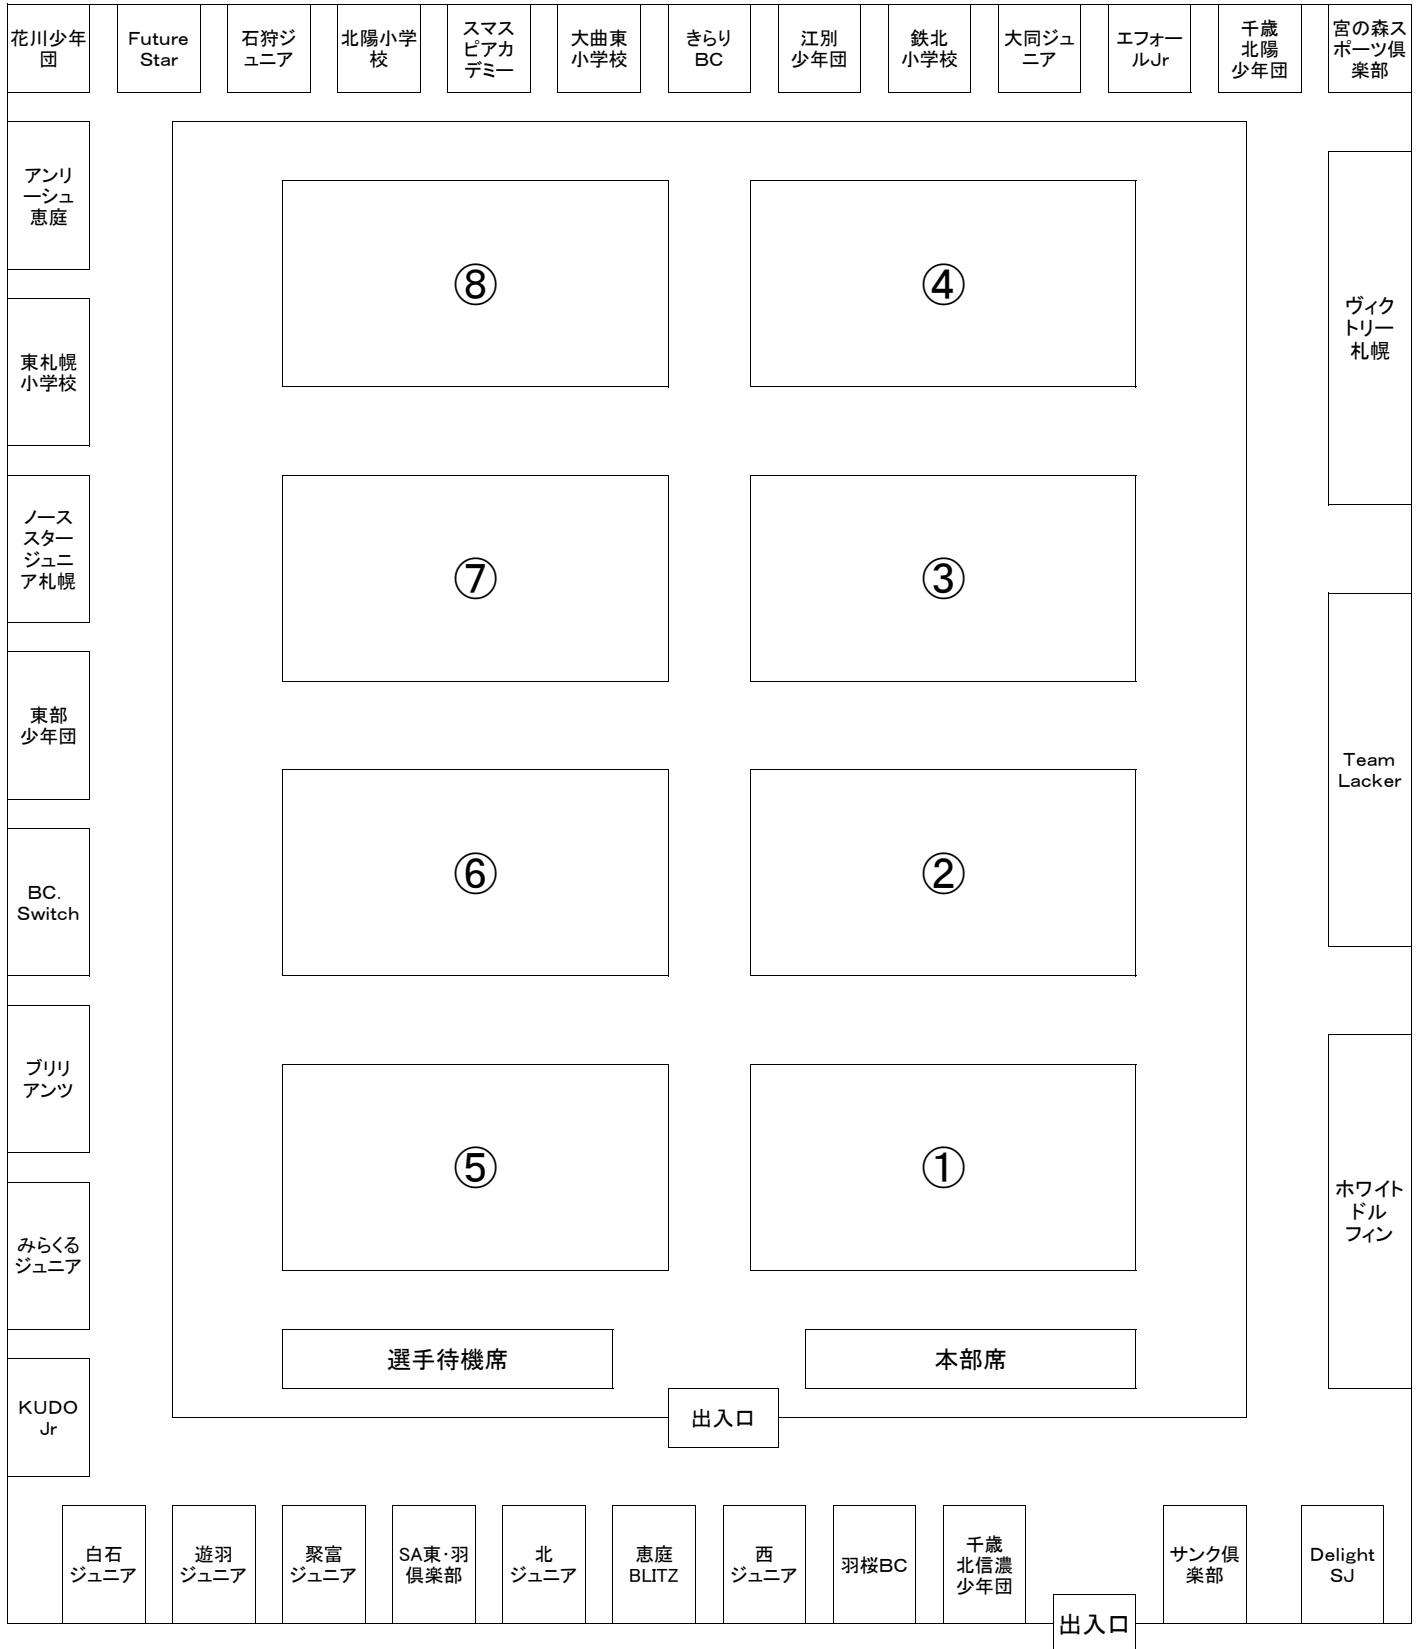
花川少年団
Future Star
石狩ジュニア
北陽小学校
スマスピアカデミー
大曲東小学校
きらりBC
江別少年団
鉄北小学校
大同ジュニア
エフォールJr
千歳北陽少年団
宮の森スポーツ倶楽部

アンリーシュ恵庭
東札幌小学校
ノーススタージュニア札幌
東部少年団
BC. Switch
ブリリアンツ
みらくるジュニア
KUDO Jr

⑧
④
⑦
③
⑥
②
⑤
①

選手待機席
本部席
出入口

ヴィクトリー札幌
Team Lacker
ホワイトドルフィン

白石ジュニア
遊羽ジュニア
聚富ジュニア
SA東･羽倶楽部
北ジュニア
恵庭BLITZ
西ジュニア
羽桜BC
千歳北信濃少年団
サンク倶楽部
Delight SJ
出入口